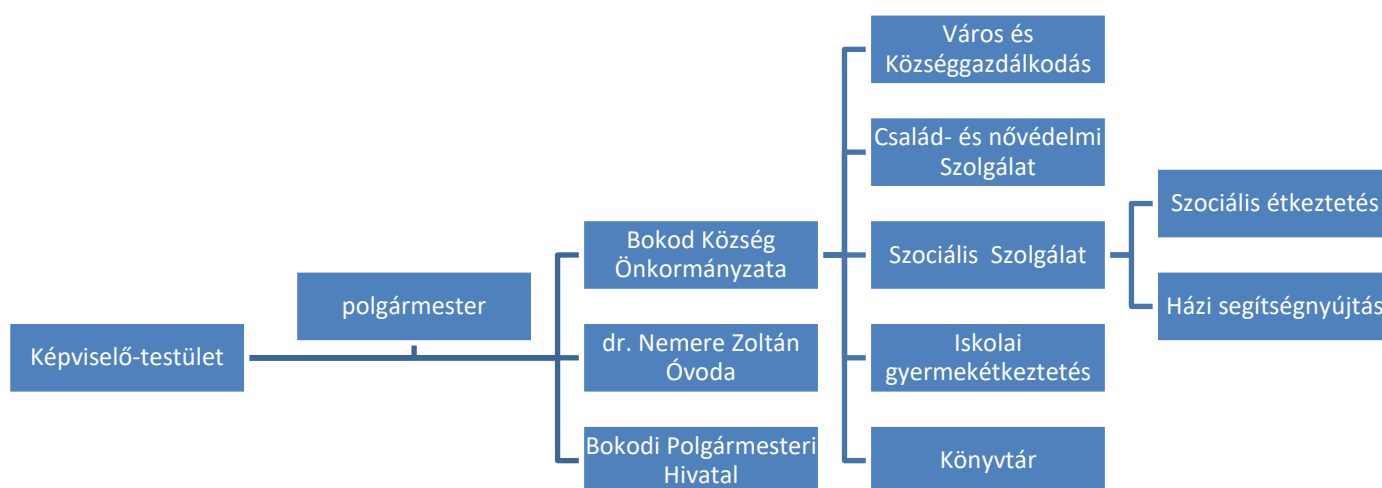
Képviselő-testület

polgármester

Bokod Község Önkormányzata

dr. Nemere Zoltán Óvoda

Bokodi Polgármesteri Hivatal

Város és Községgazdálkodás

Család- és nővédelmi Szolgálat

Szociális Szolgálat

Iskolai gyermekétkeztetés

Könyvtár

Szociális étkeztetés

Házi segítségnyújtás